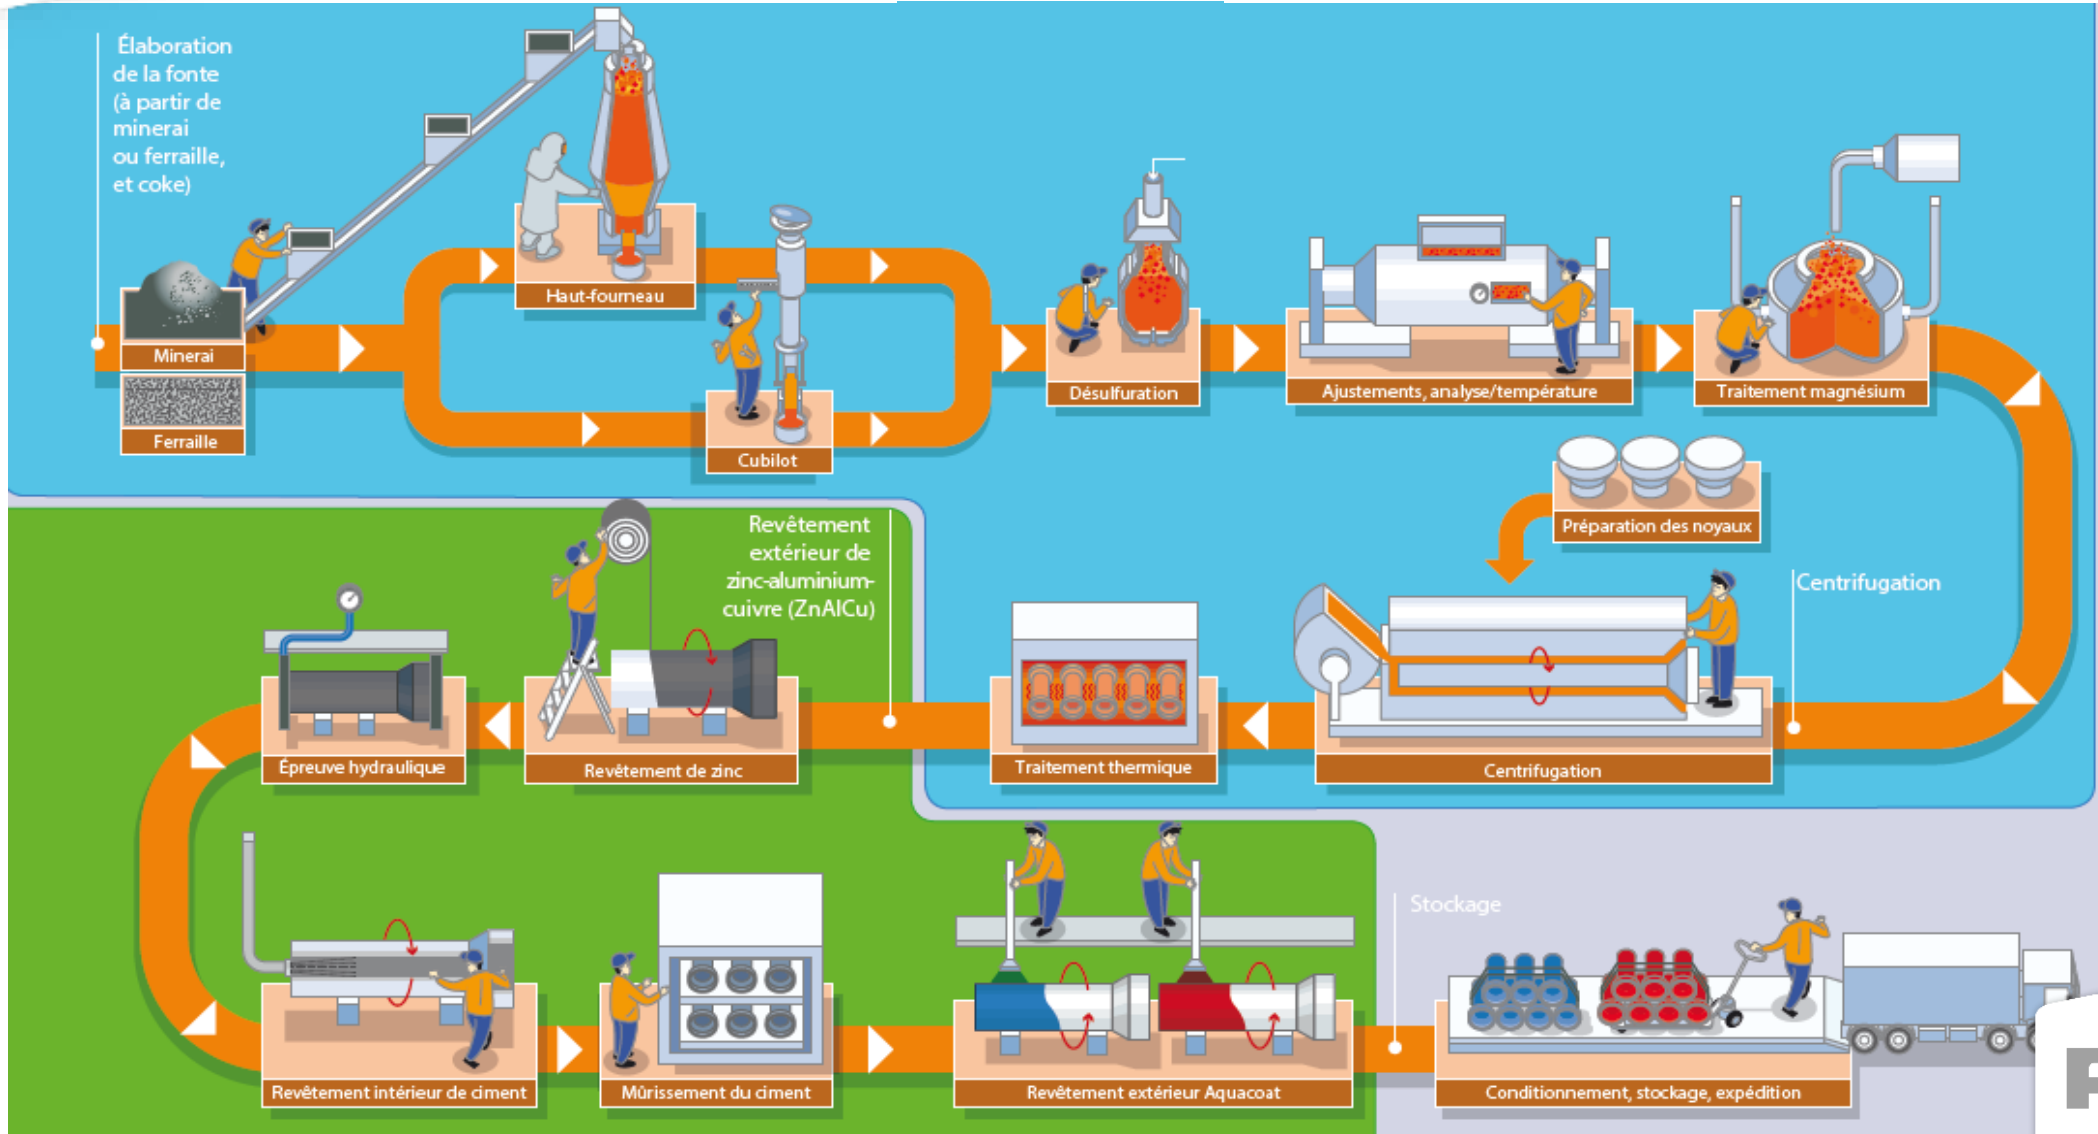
Élaboration de la fonte (à partir de minerai ou ferraille, et coke)

Minerai

Ferraille

Haut-fourneau

Cubilot

Désulfuration

Ajustements, analyse/température

Traitement magnésium

Préparation des noyaux

Centrifugation

Centrifugation

Traitement thermique

Revêtement extérieur de zinc-aluminium-cuivre (ZnAlCu)

Revêtement de zinc

Épreuve hydraulique

Revêtement intérieur de ciment

Mûrissement du ciment

Revêtement extérieur Aquacoat

Stockage

Conditionnement, stockage, expédition